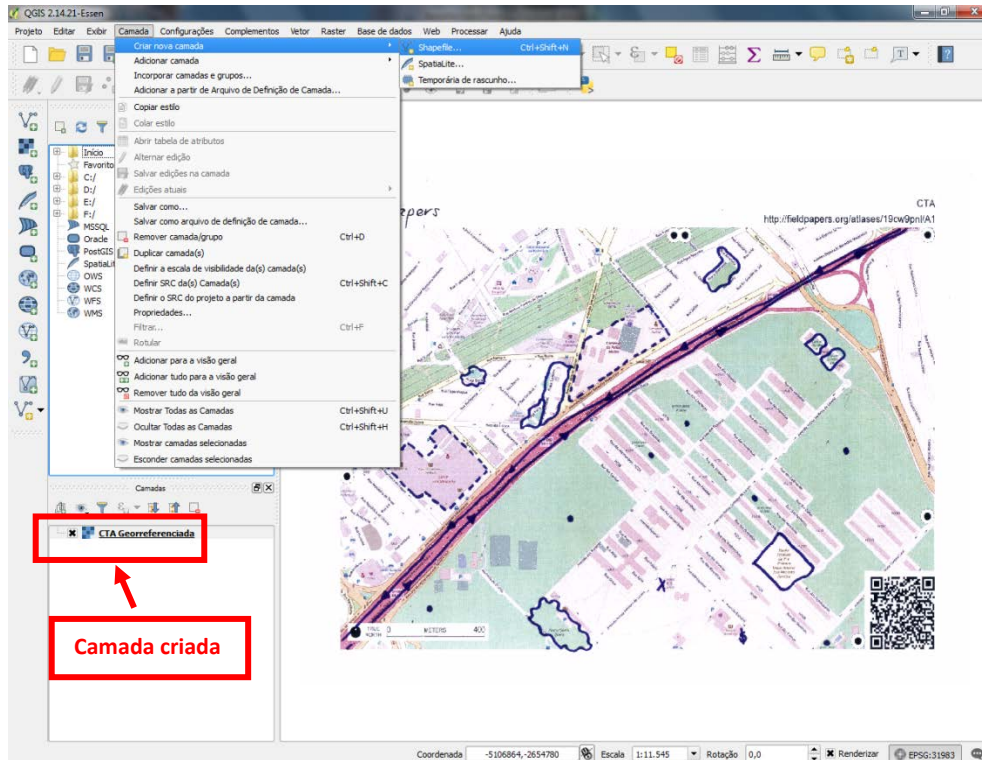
QGIS 2.14.21-Essen

Projeto Editar Exibir Camada Configurações Complementos Vetor Raster Base de dados Web Processar Ajuda

Criar nova camada
Adicionar camada
Incorporar camadas e grupos...
Adicionar a partir de Arquivo de Definição de Camada...
Copiar estilo
Colar estilo
Abrir tabela de atributos
Alternar edição
Salvar edições na camada
Edições atuais
Salvar como...
Salvar como arquivo de definição de camada...
Remover camada/grupo Ctrl+D
Duplicar camada(s)
Definir a escala de visibilidade da(s) camada(s)
Definir SRC da(s) Camada(s) Ctrl+Shift+C
Definir o SRC do projeto a partir da camada
Propriedades...
Filtrar... Ctrl+F
Rotular
Adicionar para a visão geral
Adicionar tudo para a visão geral
Remover tudo da visão geral
Mostrar Todas as Camadas Ctrl+Shift+U
Ocultar Todas as Camadas Ctrl+Shift+H
Mostrar camadas selecionadas
Esconder camadas selecionadas

Shapefile... Ctrl+Shift+N
SpatiaLite...
Temporária de rascunho...

Início
Favoritos
C:/
D:/
E:/
F:/
MSSQL
Oracle
PostGIS
SpatiaLite
OWS
WCS
WFS
WMS

Camadas
CTA Georreferenciada

Camada criada

papers
CTA
http://fieldpapers.org/atlases/19cw9pnl/A1

0 METERS 400

Coordenada -5106864,-2654780 Escala 1:11.545 Rotação 0,0 Renderizar EPSG:31983